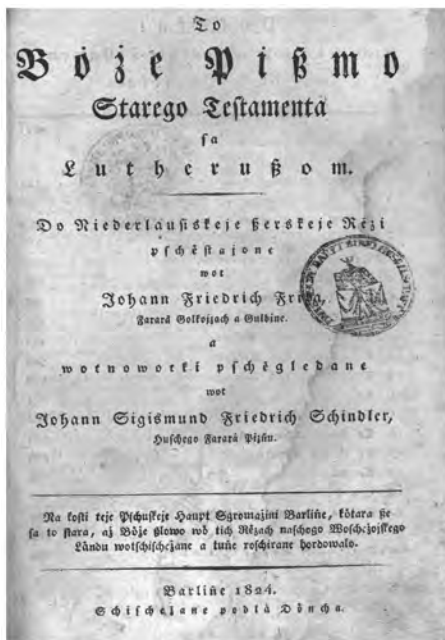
To

Bóze Pißmo

Starego Testamenta

ſa

Lutherußom.

Do Niederlauſiskeje ßerskeje Rèzi pſchèſtajone wot Johann Friedrich Fryco, Faraŕa Golkojzach a Gulbine.

a

wotnoworki pſchègledane wot Johann Sigismund Friedrich Schindler, Huſchego Faraŕa Pèzſu.

Na koſti teje Pſchuſkeje Haupt Sgromajżni Barliṅe, kòtara ße ſa to ſtara, aj Bòże ßlowo wò tich Rèzach naſchogo Woſchczojſkego Lándu wotſchiſchcżane a tuńe roſchirane hordowało.

Barliṅe 1824.

Schiſchczane podlá Dòncha.